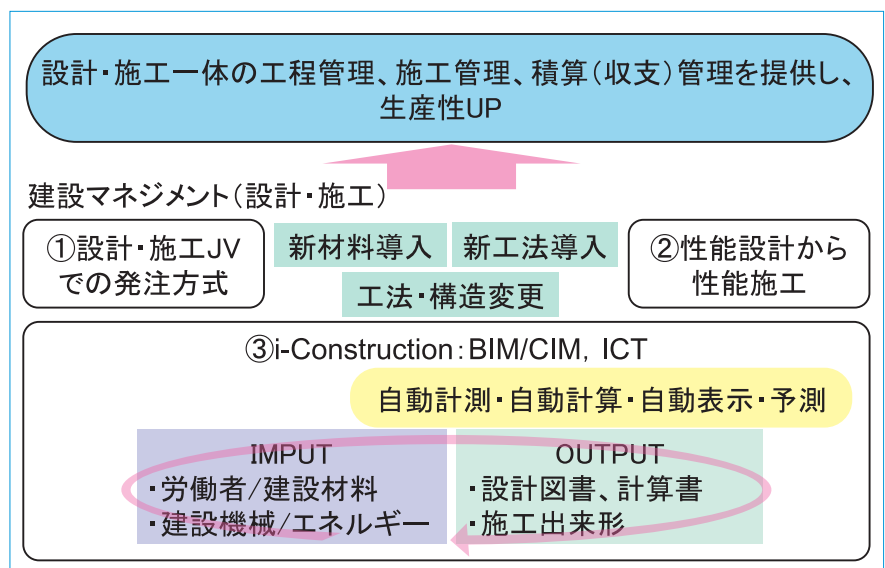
設計・施工一体の工程管理、施工管理、積算（収支）管理を提供し、生産性UP

建設マネジメント（設計・施工）

①設計・施工JVでの発注方式

新材料導入

新工法導入

工法・構造変更

②性能設計から性能施工

③i-Construction：BIM/CIM, ICT

自動計測・自動計算・自動表示・予測

IMPUT
・労働者/建設材料
・建設機械/エネルギー

OUTPUT
・設計図書、計算書
・施工出来形